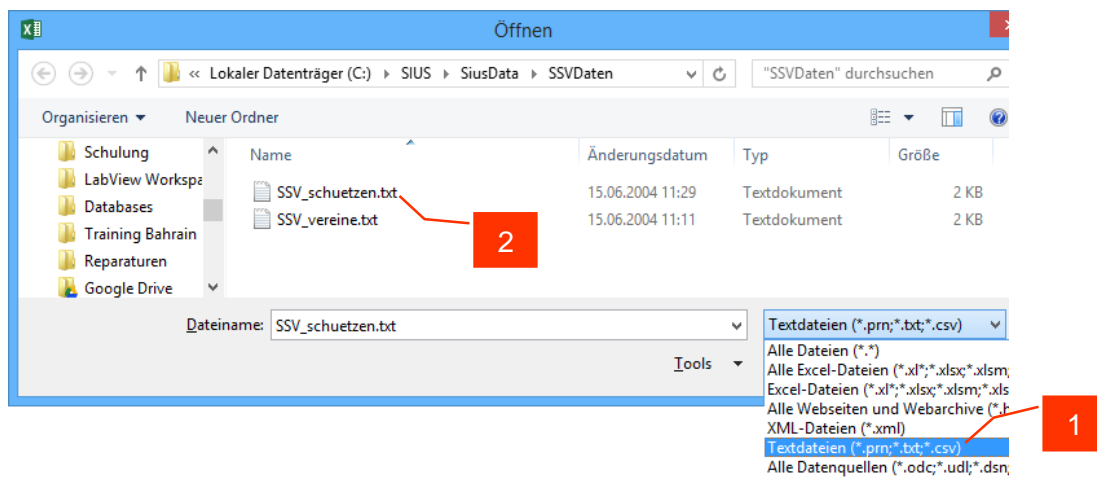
Öffnen

« Lokaler Datenträger (C:) ▸ SIUS ▸ SiusData ▸ SSVDaten

"SSVDaten" durchsuchen

Organisieren ▾ Neuer Ordner

Schulung
LabView Workspa
Databases
Training Bahrain
Reparaturen
Google Drive

| Name | Änderungsdatum | Typ | Größe |
|---|---|---|---|
| SSV_schuetzen.txt | 15.06.2004 11:29 | Textdokument | 2 KB |
| SSV_vereine.txt | 15.06.2004 11:11 | Textdokument | 2 KB |

2

Dateiname: SSV_schuetzen.txt

Textdateien (*.prn;*.txt;*.csv)

Tools ▾

Alle Dateien (*.*)
Alle Excel-Dateien (*.xl*;*.xlsx;*.xlsm;
Excel-Dateien (*.xl*;*.xlsx;*.xlsm;*.xls
Alle Webseiten und Webarchive (*.h
XML-Dateien (*.xml)
Textdateien (*.prn;*.txt;*.csv)
Alle Datenquellen (*.odc;*.udl;*.dsn;

1